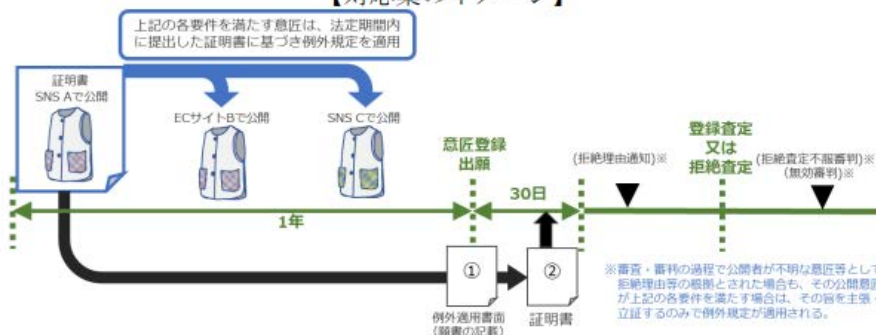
【対応策のイメージ】

上記の各要件を満たす意匠は、法定期間内に提出した証明書に基づき例外規定を適用

証明書
SNS Aで公開

ECサイトBで公開

SNS Cで公開

意匠登録出願

(拒絶理由通知)※

登録査定又は拒絶査定

(拒絶査定不服審判)※
(無効審判)※

1年

30日

①
例外適用書面
(願書の記載)

②
証明書

※審査・審判の過程で公開者が不明な意匠等として拒絶理由等の根拠とされた場合も、その公開意匠が上記の各要件を満たす場合は、その旨を主張・立証するのみで例外規定が適用される。